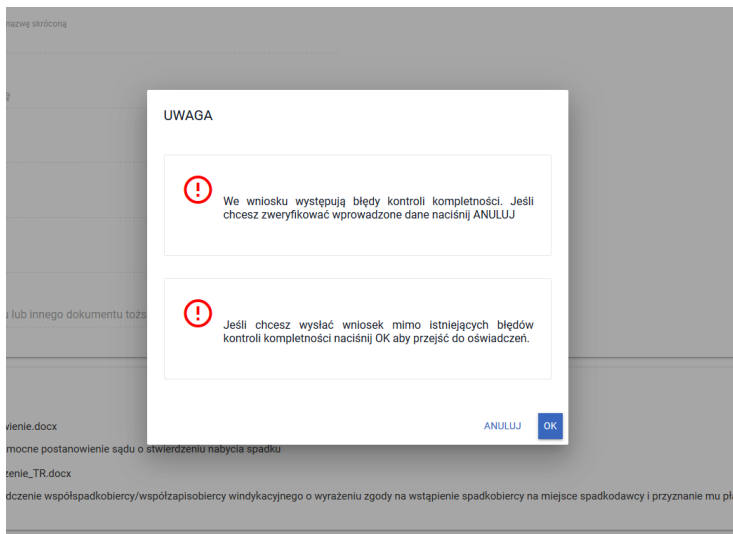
nazwę skróconą

u lub innego dokumentu tożs

wienie.docx

mocne postanowienie sądu o stwierdzeniu nabycia spadku

zenie_TR.docx

dczenie współspadkobiercy/współzapisobiercy windykacyjnego o wyrażeniu zgody na wstąpienie spadkobiercy na miejsce spadkodawcy i przyznanie mu pł

UWAGA

We wniosku występują błędy kontroli kompletności. Jeśli chcesz zweryfikować wprowadzone dane naciśnij ANULUJ

Jeśli chcesz wysłać wniosek mimo istniejących błędów kontroli kompletności naciśnij OK aby przejść do oświadczeń.

ANULUJ

OK